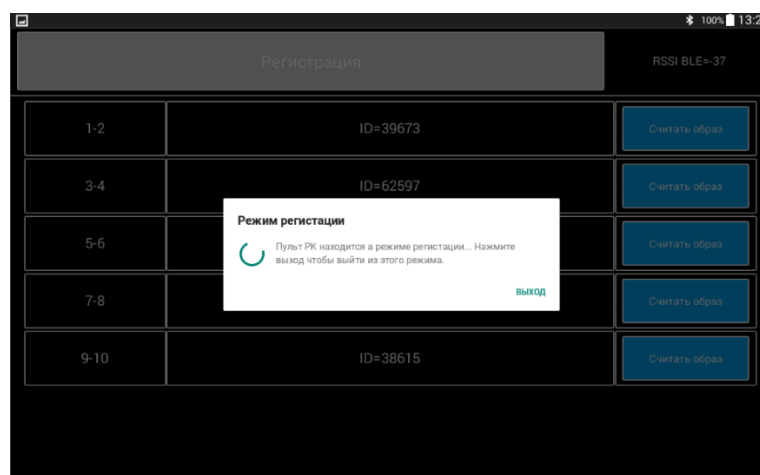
100% 13:2

Регистрация

RSSI BLE=-37

| | | |
|---|---|---|
| 1-2 | ID=39673 | Считать образ |
| 3-4 | ID=62597 | Считать образ |
| 5-6 | | Считать образ |
| 7-8 | | Считать образ |
| 9-10 | ID=38615 | Считать образ |

Режим регистации

Пульт РК находится а режиме регистации... Нажмите выход чтобы выйти из этого режима.

ВЫХОД